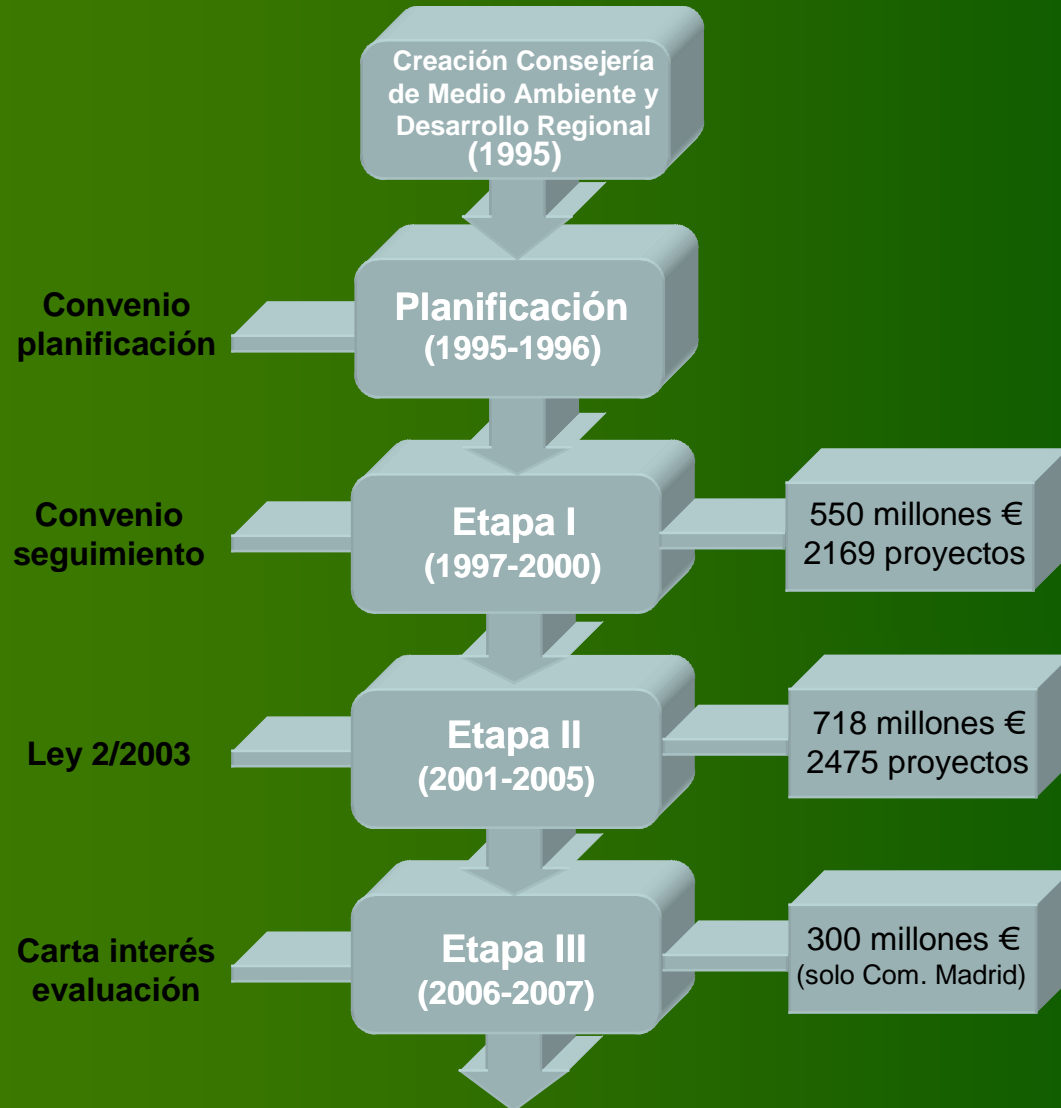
Creación Consejería de Medio Ambiente y Desarrollo Regional (1995)

Convenio planificación

Planificación (1995-1996)

Convenio seguimiento

Etapa I (1997-2000)

550 millones €
2169 proyectos

Ley 2/2003

Etapa II (2001-2005)

718 millones €
2475 proyectos

Carta interés evaluación

Etapa III (2006-2007)

300 millones €
(solo Com. Madrid)